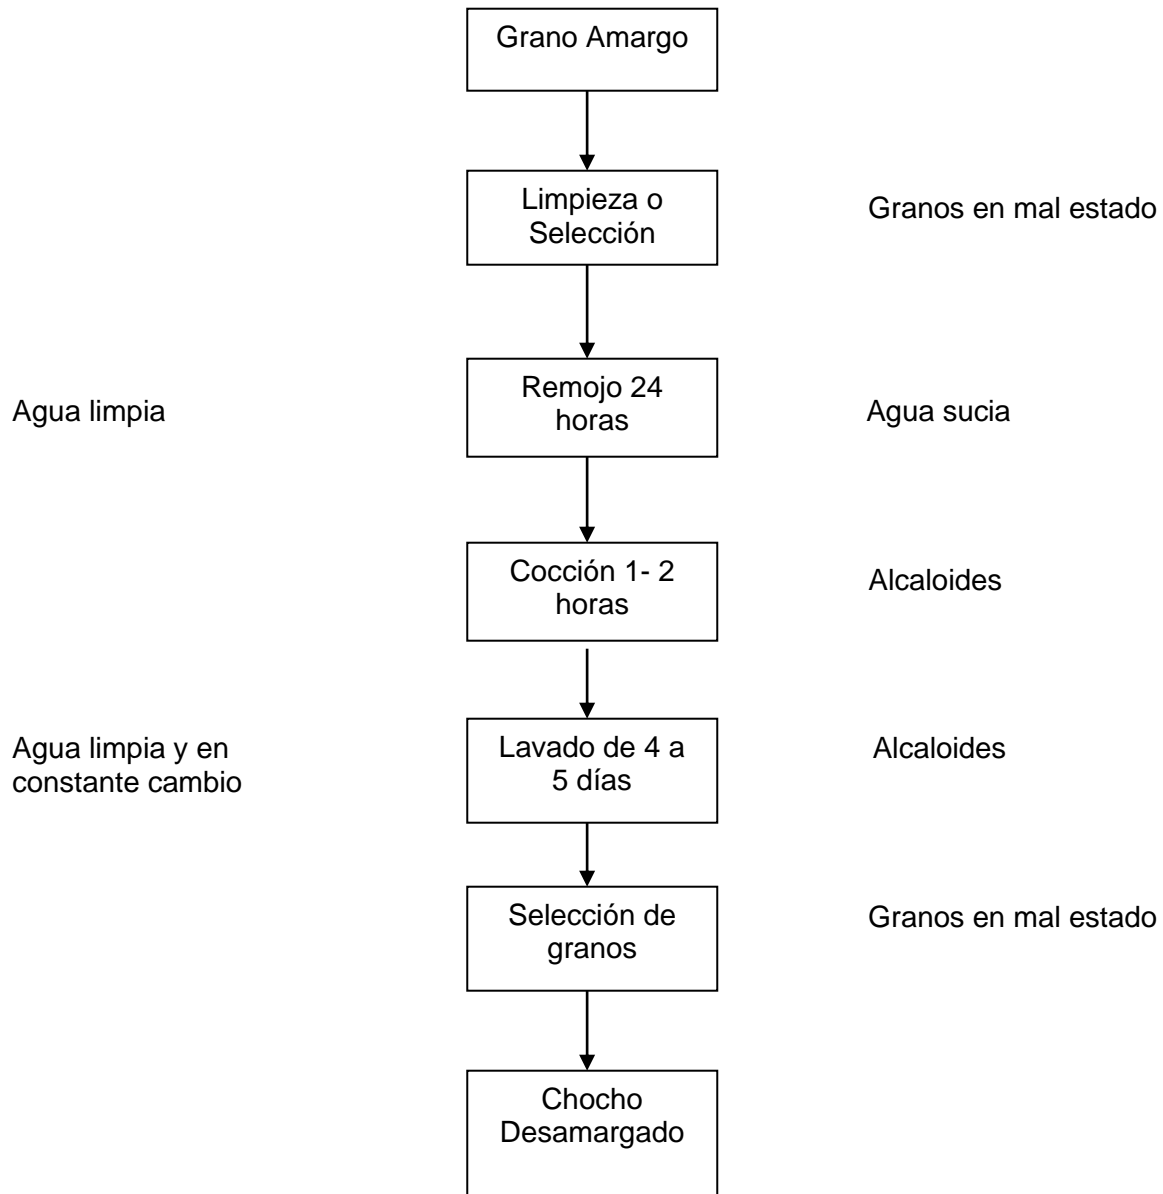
Grano Amargo

Limpieza o Selección

Granos en mal estado

Agua limpia

Remojo 24 horas

Agua sucia

Cocción 1- 2 horas

Alcaloides

Agua limpia y en constante cambio

Lavado de 4 a 5 días

Alcaloides

Selección de granos

Granos en mal estado

Chocho Desamargado